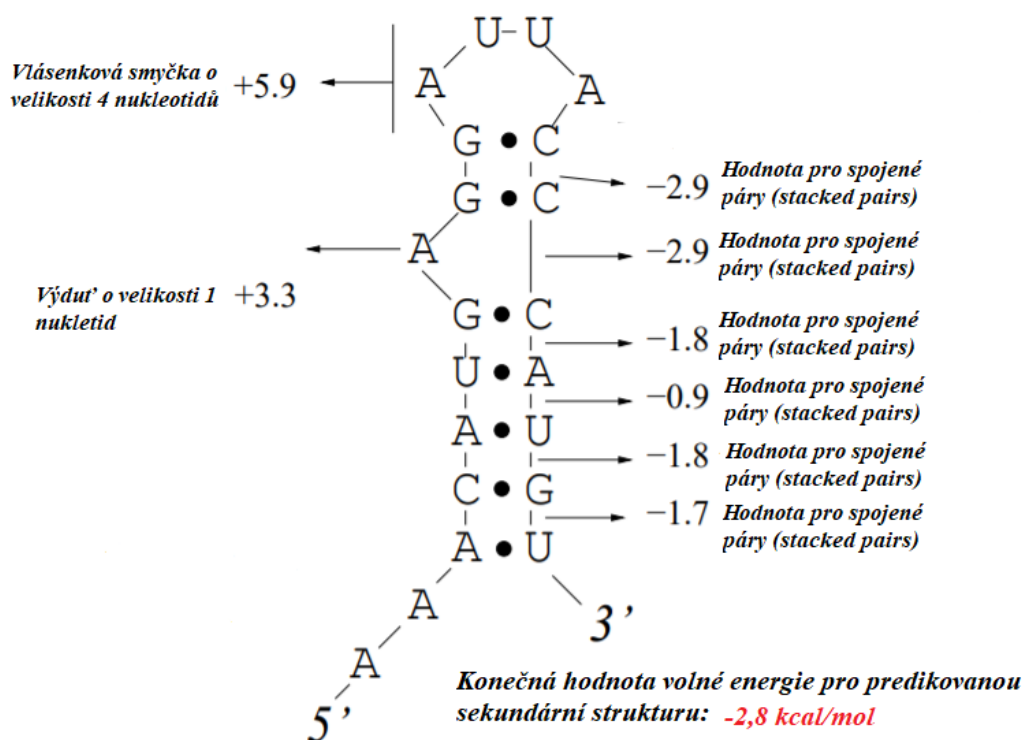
U U
A A
G C
G C
A
G C
U A
A U
C G
A U
A
A
5'
3'

Vlásenková smyčka o velikosti 4 nukleotidů +5.9

Výduť o velikosti 1 nukletid +3.3

−2.9 Hodnota pro spojené páry (stacked pairs)

−2.9 Hodnota pro spojené páry (stacked pairs)

−1.8 Hodnota pro spojené páry (stacked pairs)

−0.9 Hodnota pro spojené páry (stacked pairs)

−1.8 Hodnota pro spojené páry (stacked pairs)

−1.7 Hodnota pro spojené páry (stacked pairs)

Konečná hodnota volné energie pro predikovanou sekundární strukturu: -2,8 kcal/mol